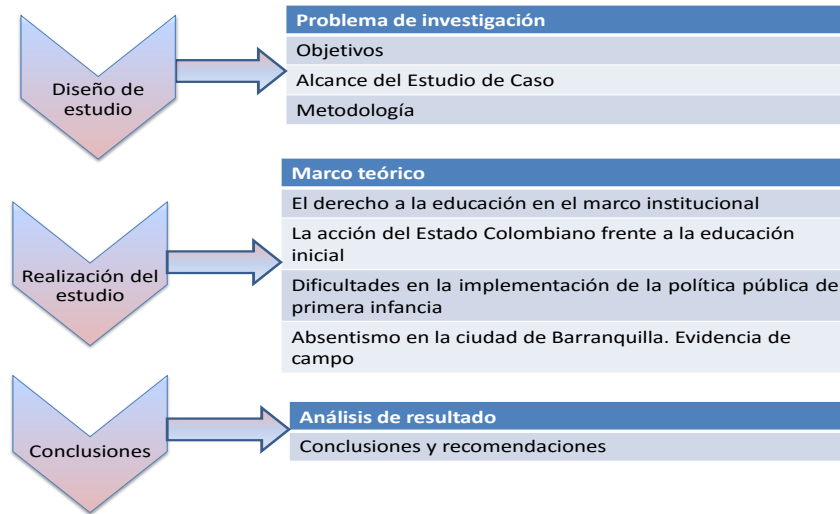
Diseño de estudio

Problema de investigación

Objetivos

Alcance del Estudio de Caso

Metodología

Realización del estudio

Marco teórico

El derecho a la educación en el marco institucional

La acción del Estado Colombiano frente a la educación inicial

Dificultades en la implementación de la política pública de primera infancia

Absentismo en la ciudad de Barranquilla. Evidencia de campo

Conclusiones

Análisis de resultado

Conclusiones y recomendaciones